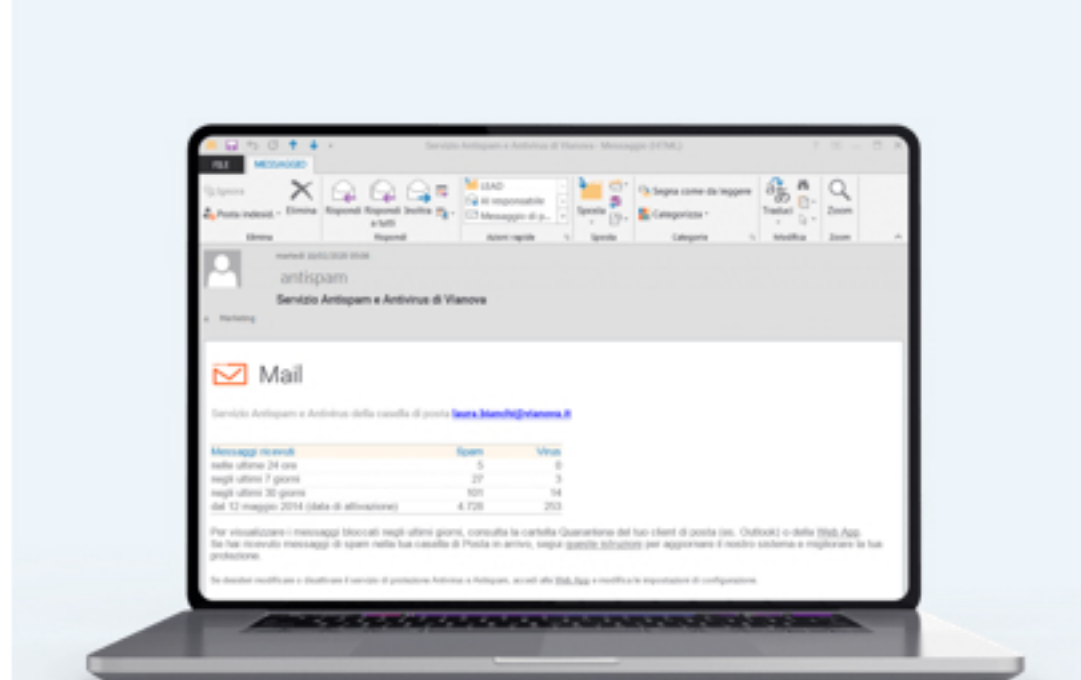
Servizio Antispam e Antivirus di Vianova - Messaggio (HTML)

FILE MESSAGGIO

Ignora
Posta indesid.
Elimina
Elimina

Rispondi Rispondi a tutti Inoltra
Rispondi

LEAD
Al responsabile
Messaggio di p...
Azioni rapide

Sposta
Sposta

Segna come da leggere
Categorizza
Categorie

Traduci
Modifica

Zoom
Zoom

martedì 16/02/2016 05:06
antispam
Servizio Antispam e Antivirus di Vianova
Marketing

Mail

Servizio Antispam e Antivirus della casella di posta laura.bianchi@vianova.it

| Messaggi ricevuti | Spam | Virus |
|---|---|---|
| nelle ultime 24 ore | 5 | 0 |
| negli ultimi 7 giorni | 27 | 3 |
| negli ultimi 30 giorni | 101 | 14 |
| dal 12 maggio 2014 (data di attivazione) | 4.728 | 253 |

Per visualizzare i messaggi bloccati negli ultimi giorni, consulta la cartella Quarantena del tuo client di posta (es. Outlook) o della Web App.
Se hai ricevuto messaggi di spam nella tua casella di Posta in arrivo, segui queste istruzioni per aggiornare il nostro sistema e migliorare la tua protezione.

Se desideri modificare o disattivare il servizio di protezione Antivirus e Antispam, accedi alla Web App e modifica le impostazioni di configurazione.